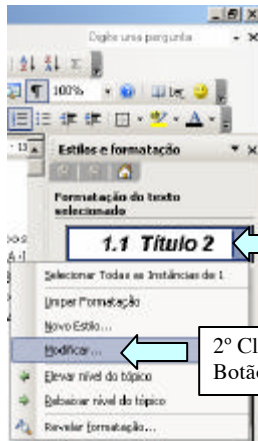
Digite uma pergunta

100%

Estilos e formatação

Formatação do texto selecionado

1.1 Título 2

Selecionar Todas as Instâncias de 1

Limpar Formatação

Novo Estilo...

Modificar...

Elevar nível do tópico

Rebaixar nível do tópico

Revelar formatação...

2º Cl
Botão